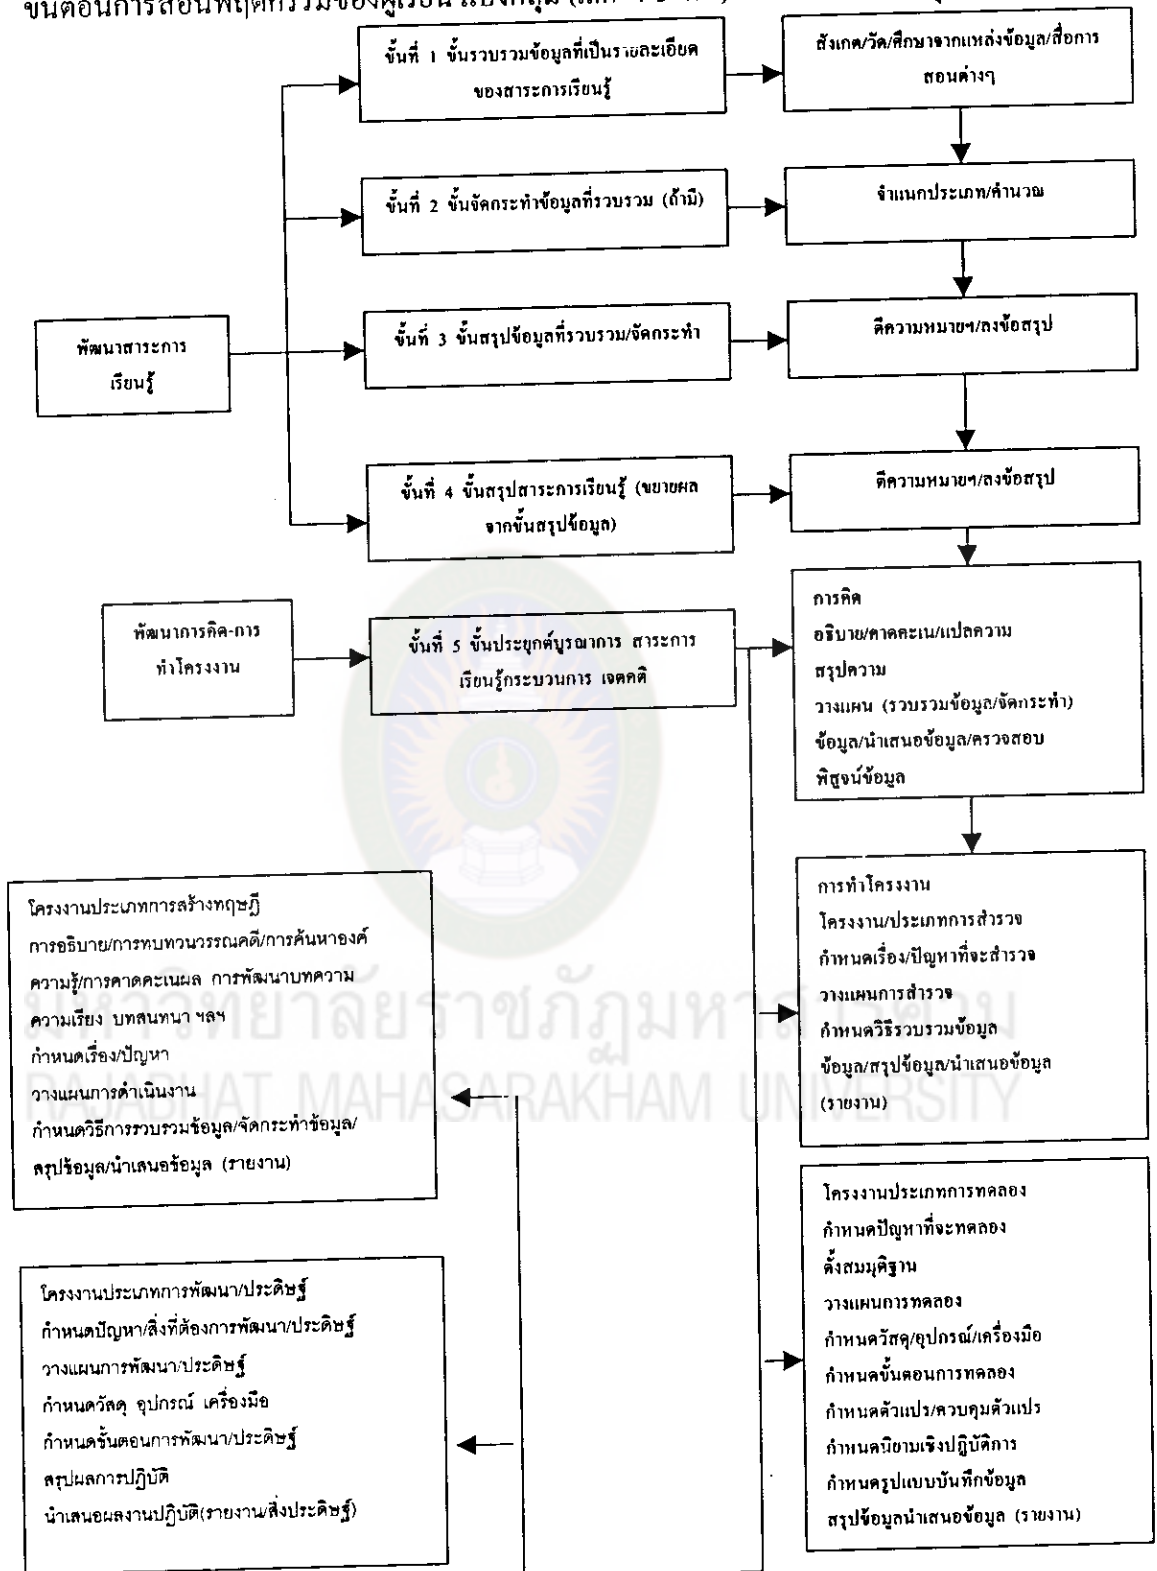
ขั้นตอนการสอนพฤติกรรมของผู้เรียน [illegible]

ขั้นที่ 1 ขั้นรวบรวมข้อมูลที่เป็นรายละเอียดของสาระการเรียนรู้

สังเกต/วัด/ศึกษาจากแหล่งข้อมูล/สื่อการสอนต่างๆ

ขั้นที่ 2 ขั้นจัดกระทำข้อมูลที่รวบรวม (ถ้ามี)

จำแนกประเภท/คำนวณ

พัฒนาสาระการเรียนรู้

ขั้นที่ 3 ขั้นสรุปข้อมูลที่รวบรวม/จัดกระทำ

ตีความหมายฯ/ลงข้อสรุป

ขั้นที่ 4 ขั้นสรุปสาระการเรียนรู้ (ขยายผลจากขั้นสรุปข้อมูล)

ตีความหมายฯ/ลงข้อสรุป

พัฒนาการคิด-การทำโครงงาน

ขั้นที่ 5 ขั้นประยุกต์บูรณาการ สาระการเรียนรู้กระบวนการ เจตคติ

การคิด
อธิบาย/คาดคะเน/แปลความ
สรุปความ
วางแผน (รวบรวมข้อมูล/จัดกระทำ)
ข้อมูล/นำเสนอข้อมูล/ตรวจสอบ
พิสูจน์ข้อมูล

การทำโครงงาน
โครงงาน/ประเภทการสำรวจ
กำหนดเรื่อง/ปัญหาที่จะสำรวจ
วางแผนการสำรวจ
กำหนดวิธีรวบรวมข้อมูล
ข้อมูล/สรุปข้อมูล/นำเสนอข้อมูล (รายงาน)

โครงงานประเภทการสร้างทฤษฎี
การอธิบาย/การทบทวนวรรณคดี/การค้นหาองค์ความรู้/การคาดคะเนผล การพัฒนาบทความ ความเรียง บทสนทนา ฯลฯ
กำหนดเรื่อง/ปัญหา
วางแผนการดำเนินงาน
กำหนดวิธีการรวบรวมข้อมูล/จัดกระทำข้อมูล/สรุปข้อมูล/นำเสนอข้อมูล (รายงาน)

โครงงานประเภทการทดลอง
กำหนดปัญหาที่จะทดลอง
ตั้งสมมุติฐาน
วางแผนการทดลอง
กำหนดวัสดุ/อุปกรณ์/เครื่องมือ
กำหนดขั้นตอนการทดลอง
กำหนดตัวแปร/ควบคุมตัวแปร
กำหนดนิยามเชิงปฏิบัติการ
กำหนดรูปแบบบันทึกข้อมูล
สรุปข้อมูลนำเสนอข้อมูล (รายงาน)

โครงงานประเภทการพัฒนา/ประดิษฐ์
กำหนดปัญหา/สิ่งที่ต้องการพัฒนา/ประดิษฐ์
วางแผนการพัฒนา/ประดิษฐ์
กำหนดวัสดุ อุปกรณ์ เครื่องมือ
กำหนดขั้นตอนการพัฒนา/ประดิษฐ์
สรุปผลการปฏิบัติ
นำเสนอผลงานปฏิบัติ(รายงาน/สิ่งประดิษฐ์)

มหาวิทยาลัยราชภัฏมหาสารคาม
RAJABHAT MAHASARAKHAM UNIVERSITY